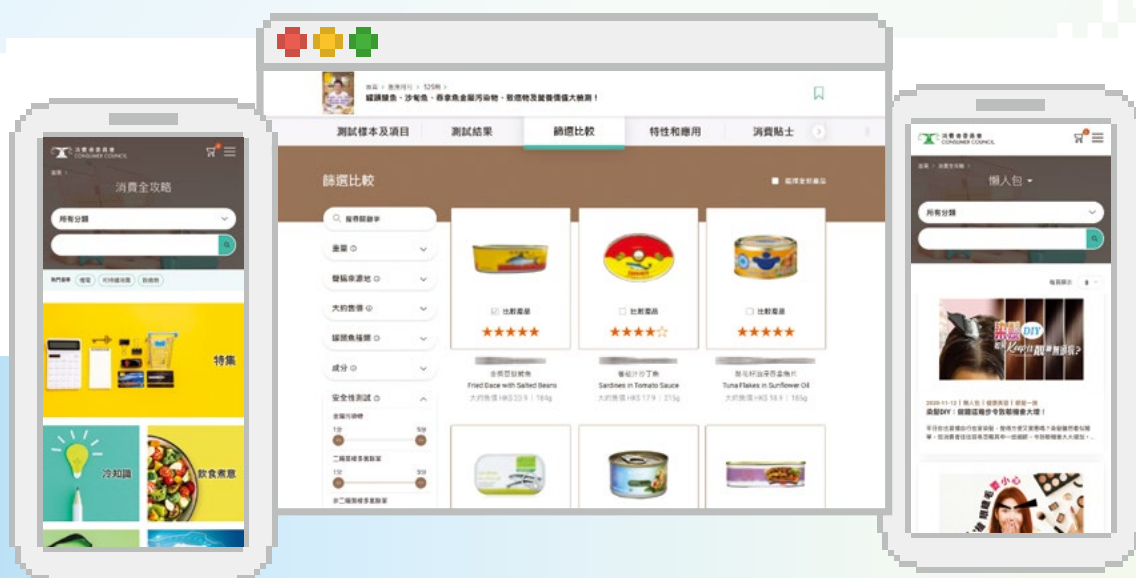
消費者委員會
CONSUMER COUNCIL
首頁
消費全攻略
所有分類
熱門搜尋
特集
冷知識
飲食煮意

首頁 > 選擇月刊 > 529期
罐頭鯪魚、沙甸魚、吞拿魚金屬污染物、致癌物及營養價值大檢測！
測試樣本及項目
測試結果
篩選比較
特性和應用
消費貼士
篩選比較
選擇全部產品
搜尋關鍵字
產量
聲稱來源地
大約售價
罐頭魚種類
成分
安全性測試
比較產品
比較產品
比較產品
★★★★★
★★★★☆
★★★★★
Fried Dace with Salted Beans
Sardines in Tomato Sauce
Tuna Flakes in Sunflower Oil
大約售價 HK$23.9 | 184g
大約售價 HK$17.9 | 215g
大約售價 HK$16.9 | 165g

消費者委員會
CONSUMER COUNCIL
首頁 > 消費全攻略
懶人包
所有分類
每頁顯示
染髮DIY
2020-11-12
染髮DIY：做個這幾步令你順利安全大增！